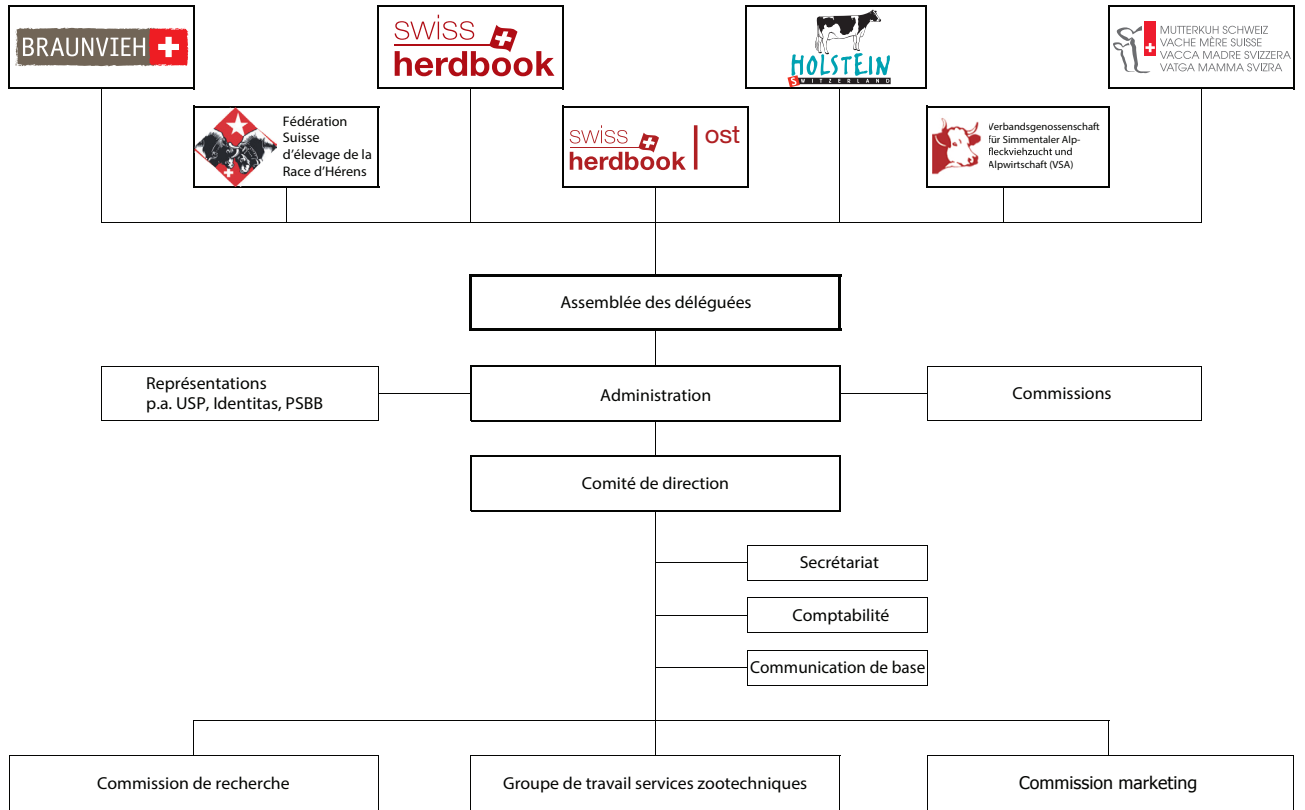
BRAUNVIEH

swiss herdbook

HOLSTEIN SWITZERLAND

MUTTERKUH SCHWEIZ
VACHE MÈRE SUISSE
VACCA MADRE SVIZZERA
VATGA MAMMA SVIZRA

Fédération Suisse d'élevage de la Race d'Hérens

swiss herdbook | ost

Verbandsgenossenschaft für Simmentaler Alpfleckviehzucht und Alpwirtschaft (VSA)

Assemblée des déléguées

Représentations p.a. USP, Identitas, PSBB

Administration

Commissions

Comité de direction

Secrétariat

Comptabilité

Communication de base

Commission de recherche

Groupe de travail services zootechniques

Commission marketing